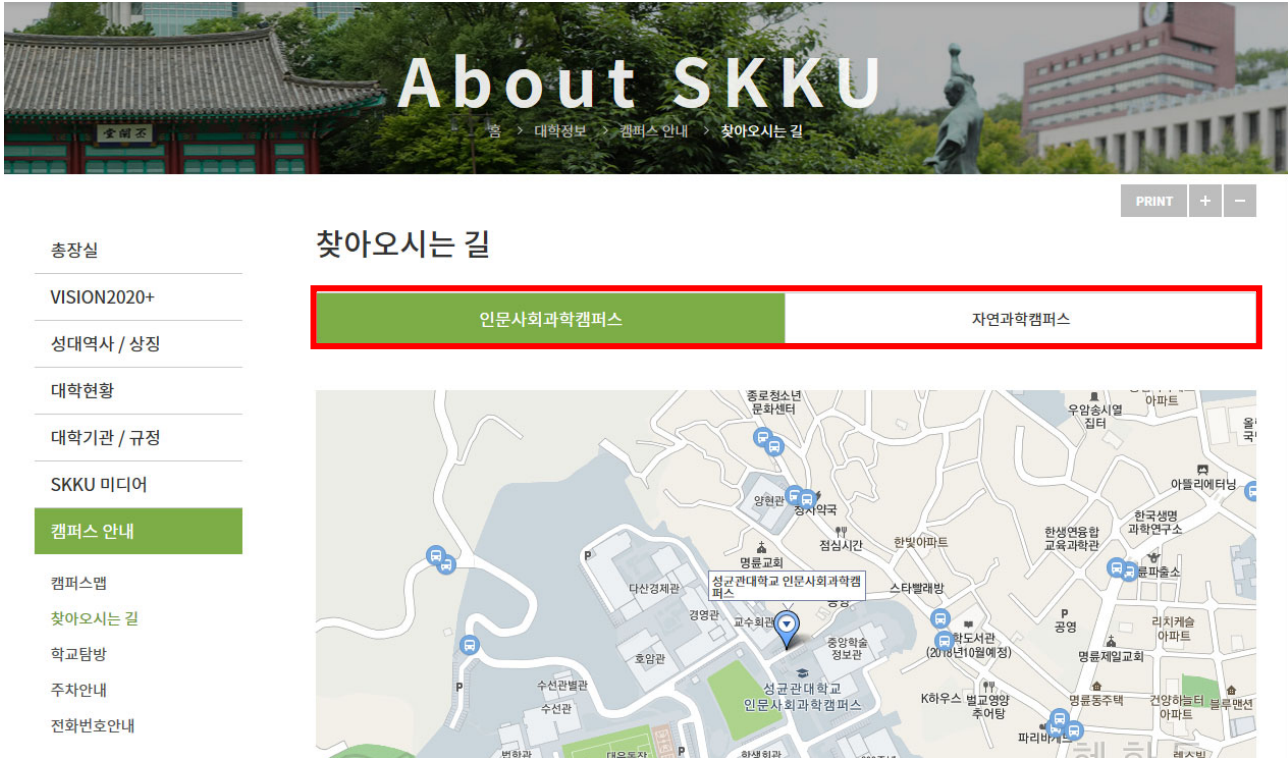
About SKKU

홈 > 대학정보 > 캠퍼스 안내 > 찾아오시는 길

PRINT + −

총장실
VISION2020+
성대역사 / 상징
대학현황
대학기관 / 규정
SKKU 미디어
캠퍼스 안내
캠퍼스맵
찾아오시는 길
학교탐방
주차안내
전화번호안내

찾아오시는 길

인문사회과학캠퍼스
자연과학캠퍼스

종로청소년문화센터
우암송시열집터
아파트
아틀리에터닝
양현관
정자약국
점심시간
한빛아파트
한생연융합교육과학관
한국생명과학연구소
명륜교회
성균관대학교 인문사회과학캠퍼스
스타빨래방
다산경제관
경영관
교수회관
중앙학술정보관
학도서관 (2018년10월예정)
공영
리치케슬아파트
명륜제일교회
호암관
수선관별관
수선관
성균관대학교 인문사회과학캠퍼스
K하우스
벌교명양추어탕
명륜동주택
건양하늘터아파트
블루맨션
파리바게뜨
법학관
대운동장
학생회관
P